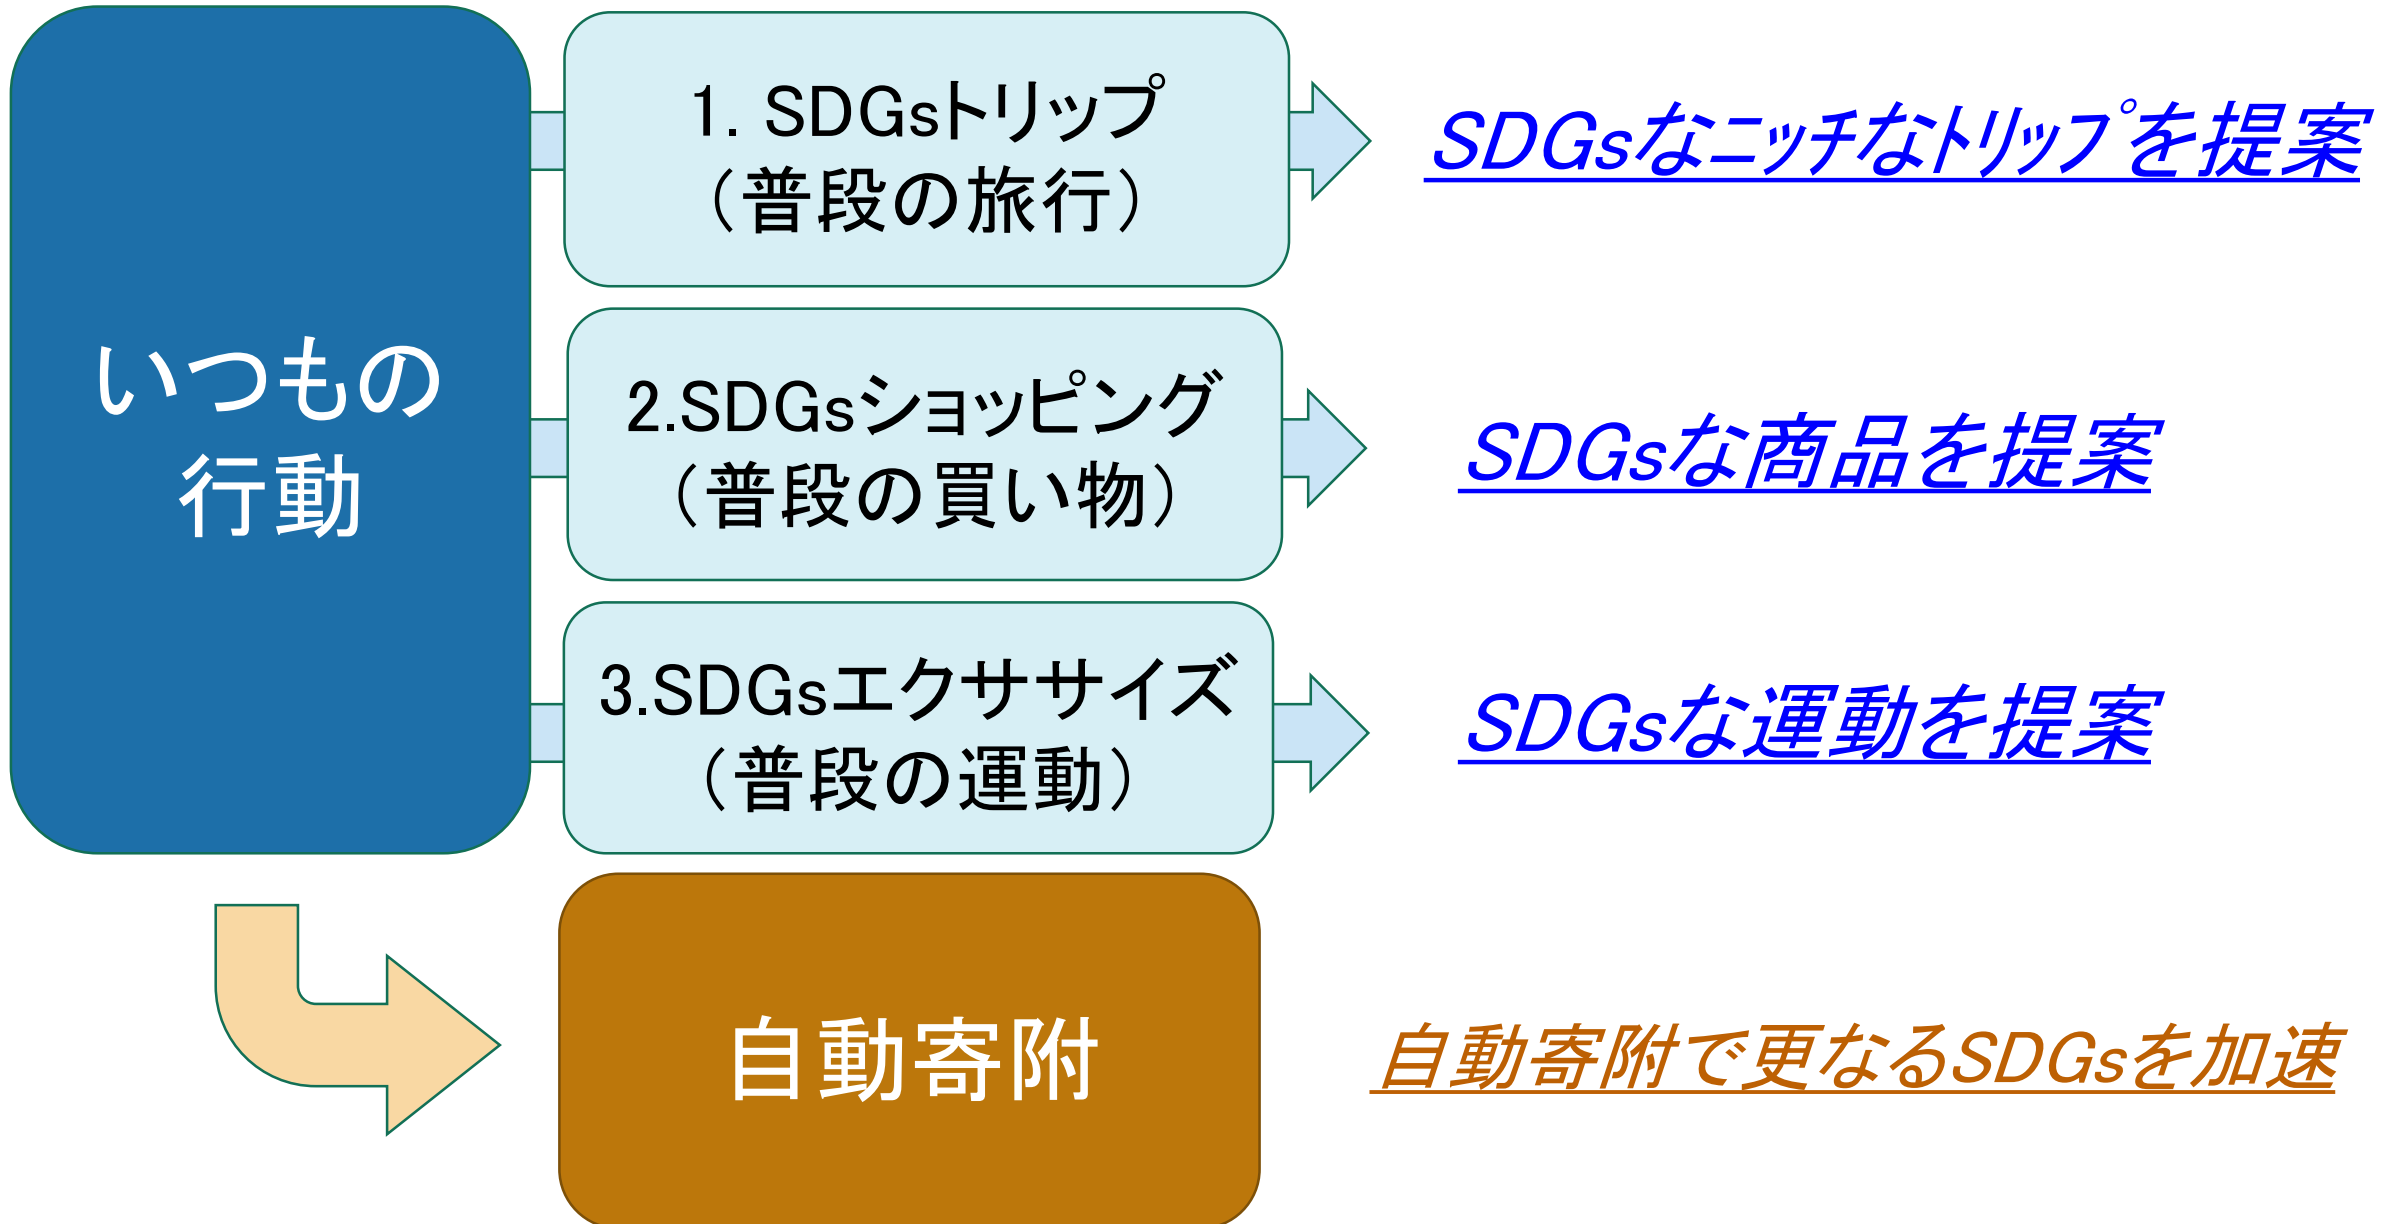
いつもの行動

1. SDGsトリップ
（普段の旅行）

SDGsなニッチなトリップを提案

2.SDGsショッピング
（普段の買い物）

SDGsな商品を提案

3.SDGsエクササイズ
（普段の運動）

SDGsな運動を提案

自動寄附

自動寄附で更なるSDGsを加速